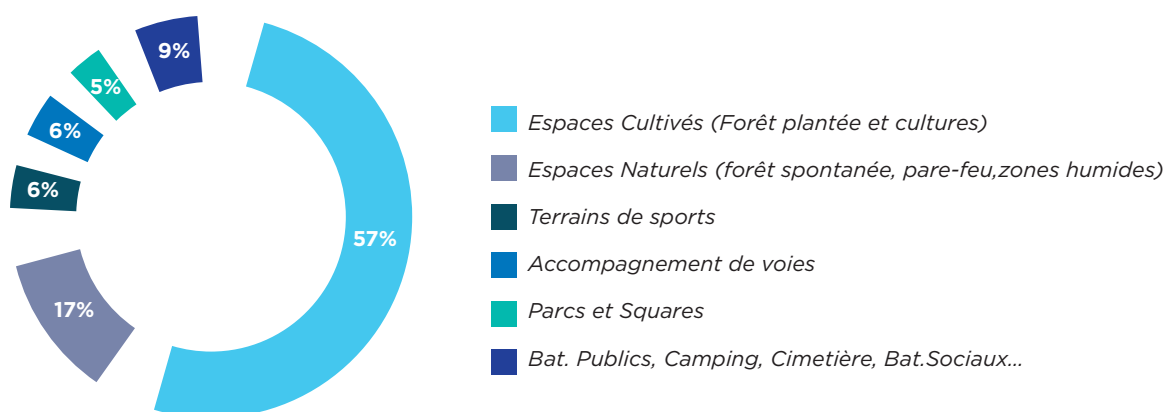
9%
5%
6%
6%
57%
17%

Espaces Cultivés (Forêt plantée et cultures)
Espaces Naturels (forêt spontanée, pare-feu,zones humides)
Terrains de sports
Accompagnement de voies
Parcs et Squares
Bat. Publics, Camping, Cimetière, Bat.Sociaux...